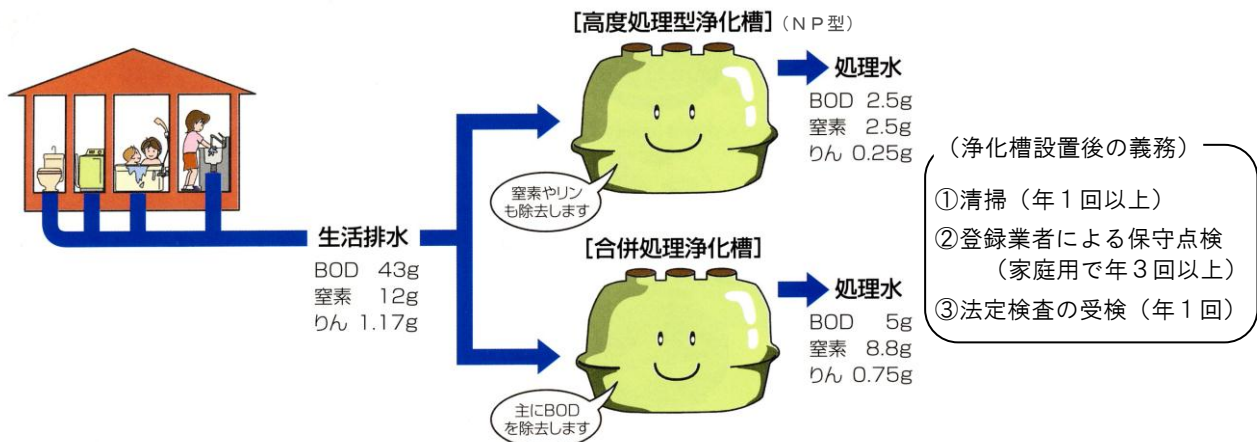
[高度処理型浄化槽]（ＮＰ型）

処理水
BOD 2.5g
窒素 2.5g
りん 0.25g

窒素やリンも除去します

生活排水
BOD 43g
窒素 12g
りん 1.17g

[合併処理浄化槽]

処理水
BOD 5g
窒素 8.8g
りん 0.75g

主にBODを除去します

（浄化槽設置後の義務）
①清掃（年１回以上）
②登録業者による保守点検（家庭用で年３回以上）
③法定検査の受検（年１回）